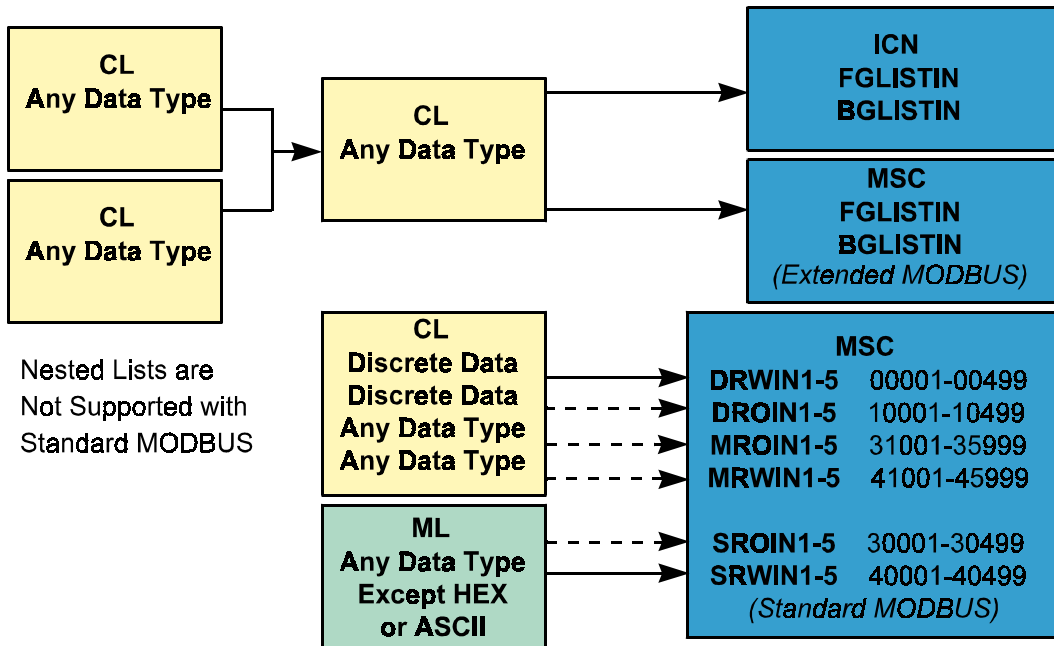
CL
Any Data Type

CL
Any Data Type

CL
Any Data Type

ICN
FGLISTIN
BGLISTIN

MSC
FGLISTIN
BGLISTIN
(Extended MODBUS)

Nested Lists are Not Supported with Standard MODBUS

CL
Discrete Data
Discrete Data
Any Data Type
Any Data Type

ML
Any Data Type
Except HEX
or ASCII

MSC
DRWIN1-5 00001-00499
DROIN1-5 10001-10499
MROIN1-5 31001-35999
MRWIN1-5 41001-45999

SROIN1-5 30001-30499
SRWIN1-5 40001-40499
(Standard MODBUS)